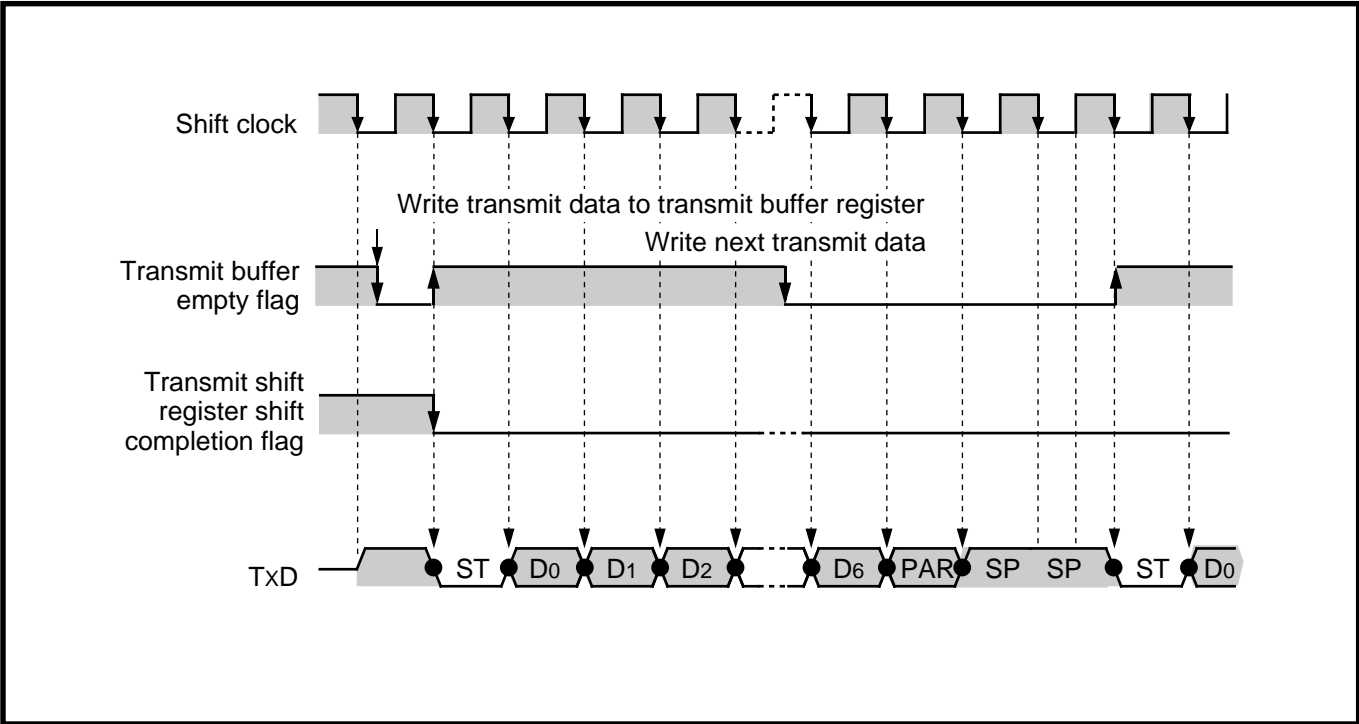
Shift clock

Write transmit data to transmit buffer register

Write next transmit data

Transmit buffer empty flag

Transmit shift register shift completion flag

TxD

ST

$D_0$

$D_1$

$D_2$

$D_6$

PAR

SP

SP

ST

$D_0$